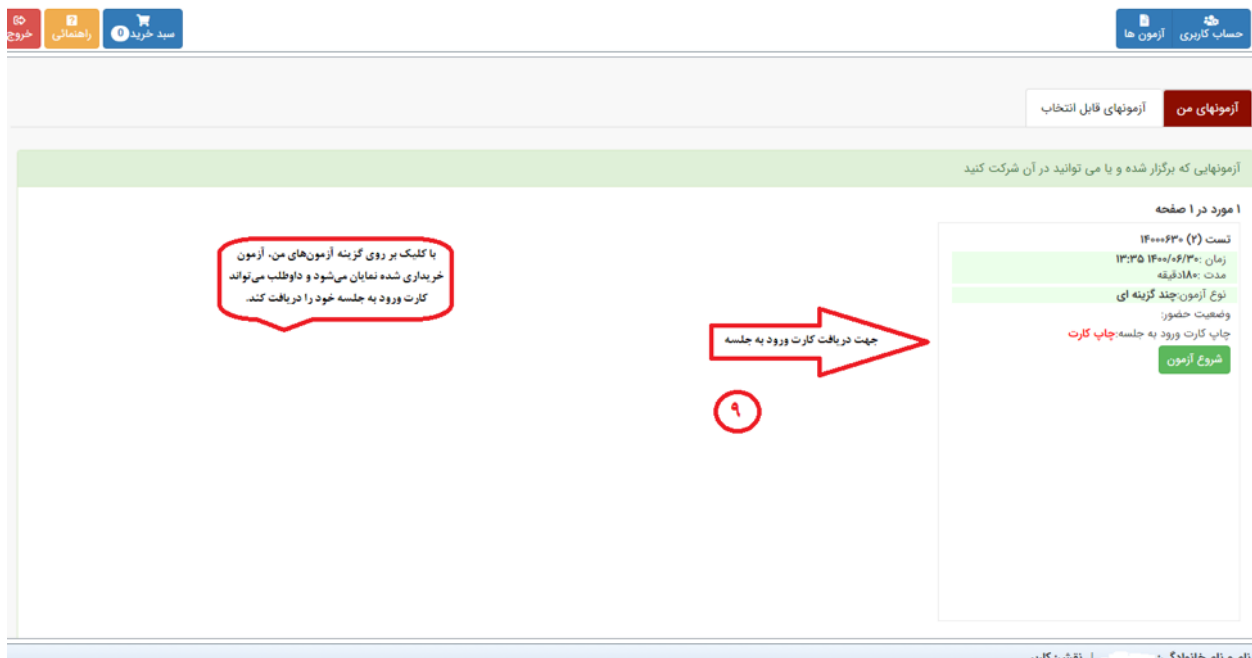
حساب کاربری
آزمون ها
سبد خرید 0
راهنمائی
خروج

آزمونهای من
آزمونهای قابل انتخاب

آزمونهایی که برگزار شده و یا می توانید در آن شرکت کنید

۱ مورد در ۱ صفحه

تست (۲) ۱۴۰۰۰۶۳۰
زمان :۱۴۰۰/۰۶/۳۰ ۱۳:۳۵
مدت :۱۸۰دقیقه
نوع آزمون:چند گزینه ای
وضعیت حضور:
چاپ کارت ورود به جلسه:چاپ کارت
شروع آزمون

با کلیک بر روی گزینه آزمون‌های من، آزمون خریداری شده نمایان می‌شود و داوطلب می‌تواند کارت ورود به جلسه خود را دریافت کند.

جهت دریافت کارت ورود به جلسه

۹

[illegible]